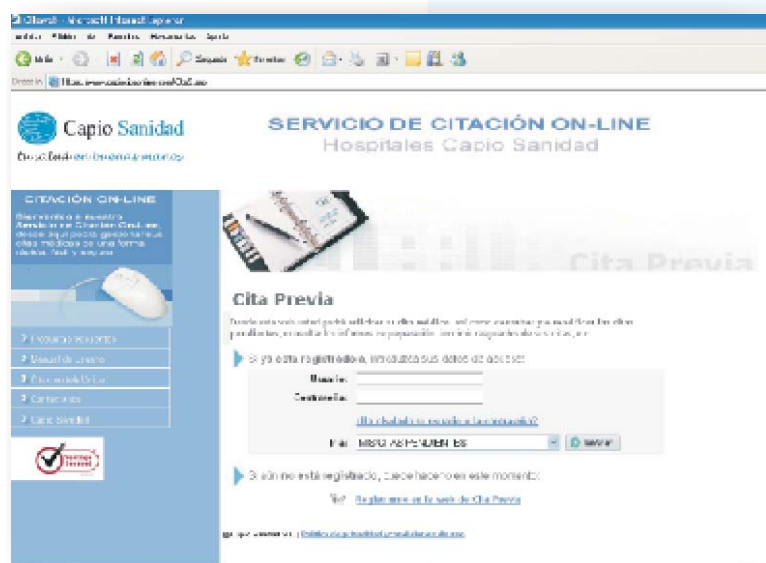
Capio Sanidad

SERVICIO DE CITACIÓN ON-LINE
Hospitales Capio Sanidad

CITACIÓN ON-LINE

Cita Previa

Cita Previa

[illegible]

Si ya está registrado, introduzca sus datos de acceso:

Usuario:
Contraseña:

¿Ha olvidado su usuario o contraseña?

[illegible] CITAS PENDIENTES
Enviar

Si aún no está registrado, puede hacerlo en este momento:

Registrarse en la web de Cita Previa

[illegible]